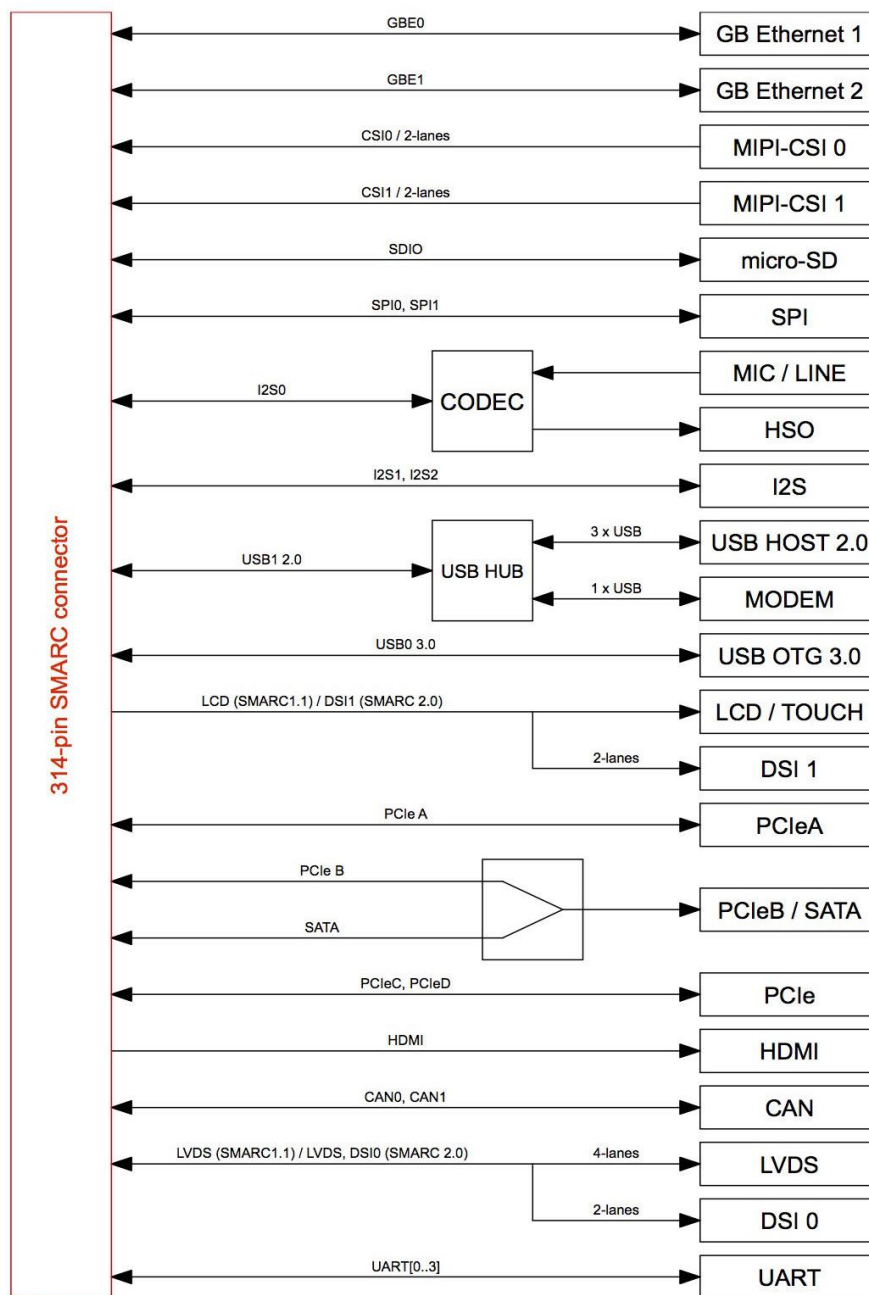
314-pin SMARC connector

GBE0
GB Ethernet 1

GBE1
GB Ethernet 2

CSI0 / 2-lanes
MIPI-CSI 0

CSI1 / 2-lanes
MIPI-CSI 1

SDIO
micro-SD

SPI0, SPI1
SPI

I2S0
CODEC
MIC / LINE
HSO

I2S1, I2S2
I2S

USB1 2.0
USB HUB
3 x USB
USB HOST 2.0
1 x USB
MODEM

USB0 3.0
USB OTG 3.0

LCD (SMARC1.1) / DSI1 (SMARC 2.0)
LCD / TOUCH
2-lanes
DSI 1

PCIe A
PCIeA

PCIe B
SATA
PCIeB / SATA

PCIeC, PCIeD
PCIe

HDMI
HDMI

CAN0, CAN1
CAN

LVDS (SMARC1.1) / LVDS, DSI0 (SMARC 2.0)
4-lanes
LVDS
2-lanes
DSI 0

UART[0..3]
UART